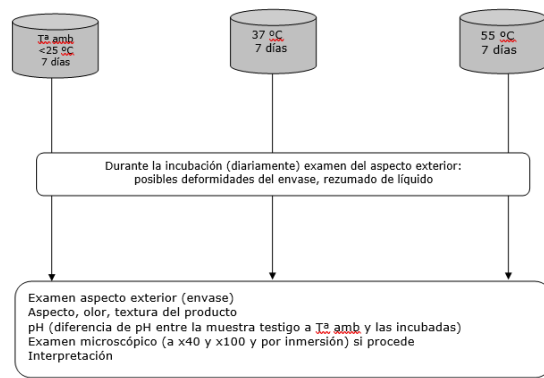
Tª amb
<25 ºC
7 días

37 ºC
7 días

55 ºC
7 días

Durante la incubación (diariamente) examen del aspecto exterior: posibles deformidades del envase, rezumado de líquido

Examen aspecto exterior (envase)
Aspecto, olor, textura del producto
pH (diferencia de pH entre la muestra testigo a Tª amb y las incubadas)
Examen microscópico (a x40 y x100 y por inmersión) si procede
Interpretación